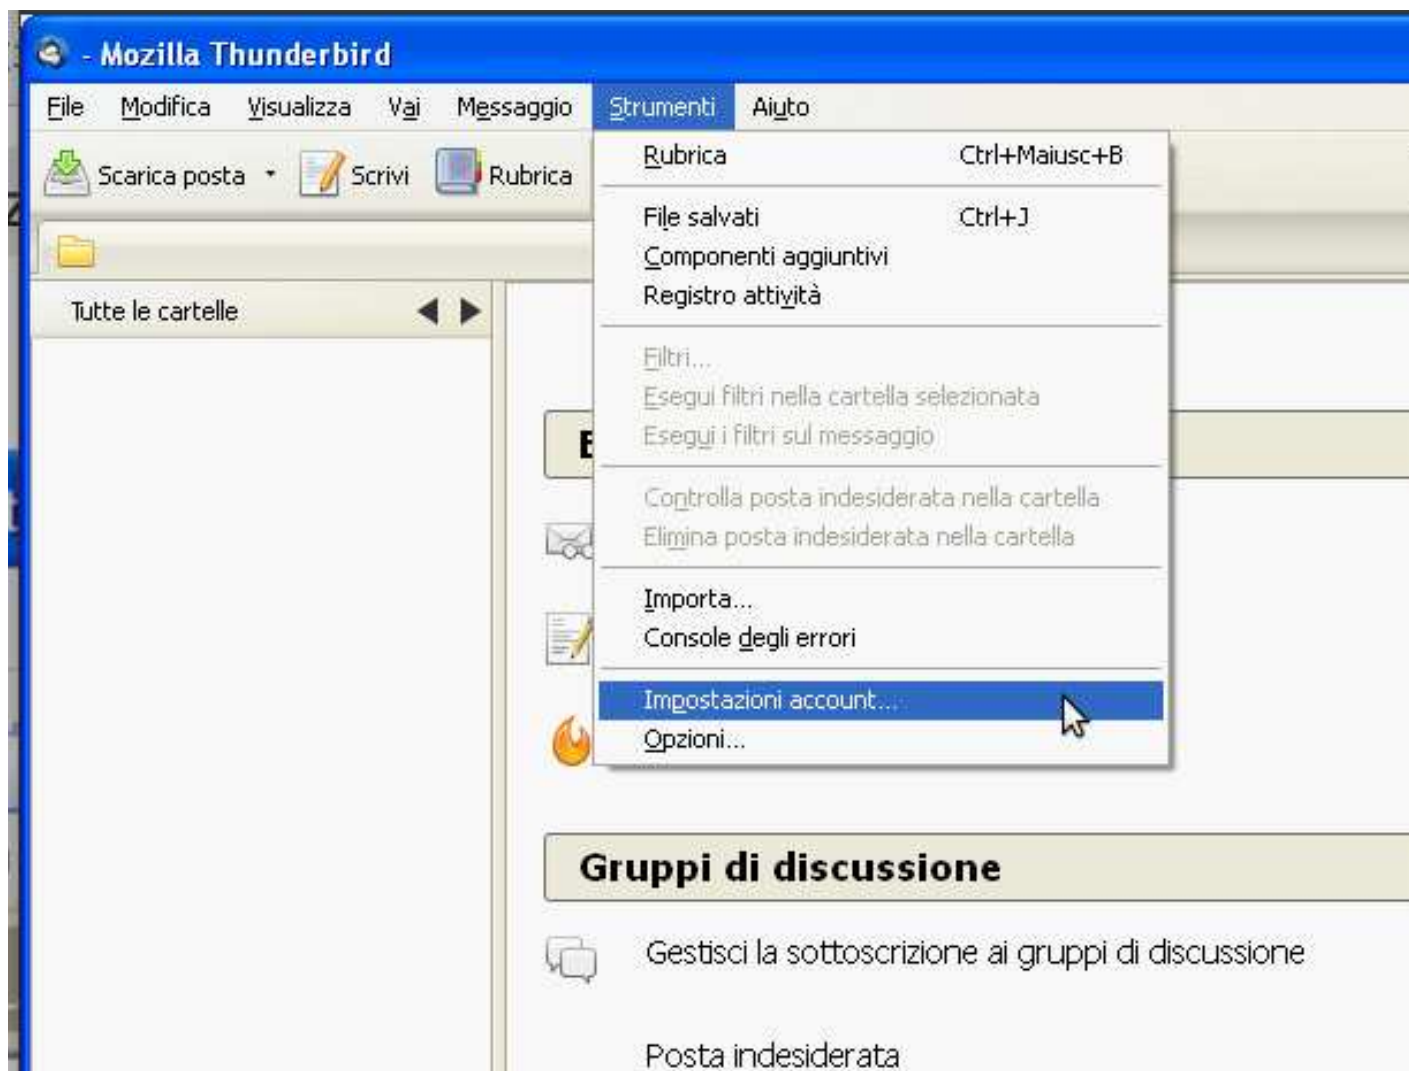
- Mozilla Thunderbird

File Modifica Visualizza Vai Messaggio Strumenti Aiuto

Scarica posta Scrivi Rubrica

Tutte le cartelle

Rubrica Ctrl+Maiusc+B

File salvati Ctrl+J
Componenti aggiuntivi
Registro attività

Filtri...
Esegui filtri nella cartella selezionata
Esegui i filtri sul messaggio

Controlla posta indesiderata nella cartella
Elimina posta indesiderata nella cartella

Importa...
Console degli errori

Impostazioni account...
Opzioni...

E

Gruppi di discussione

Gestisci la sottoscrizione ai gruppi di discussione

Posta indesiderata